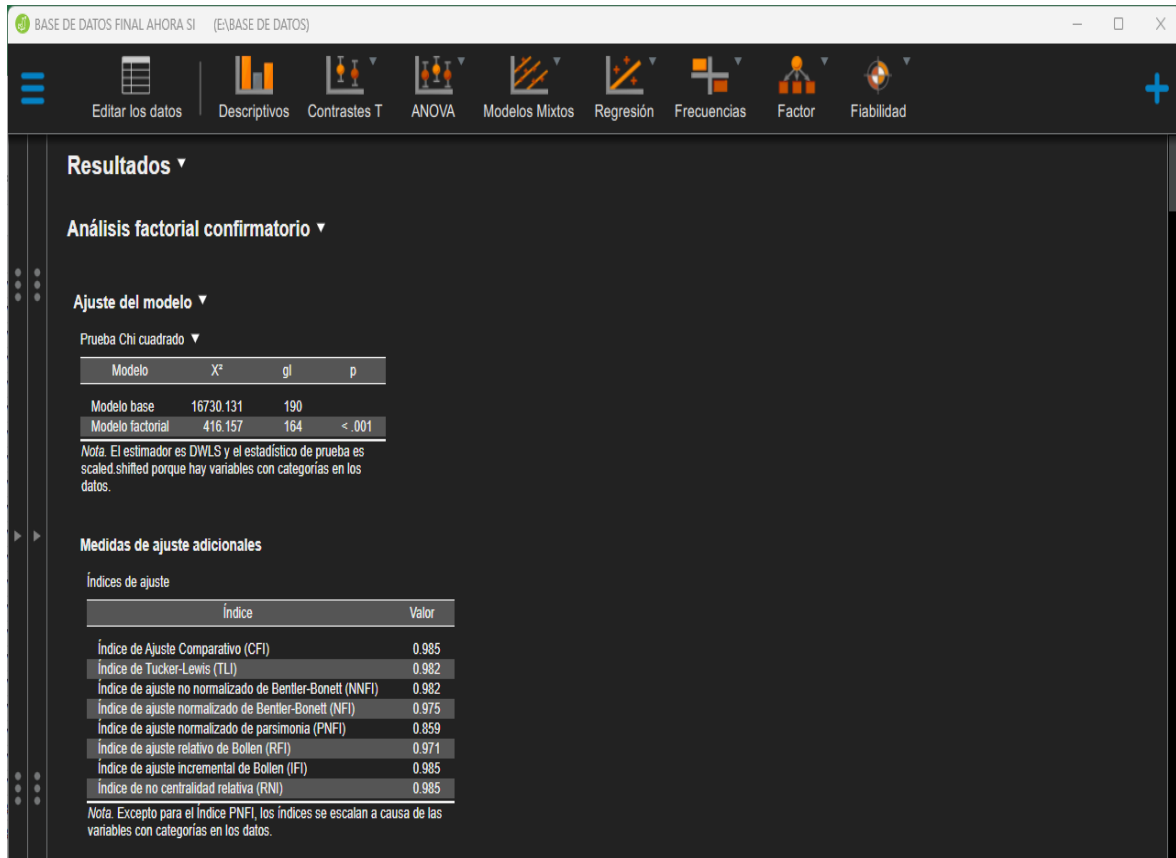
BASE DE DATOS FINAL AHORA SI (E:\BASE DE DATOS)

Editar los datos Descriptivos Contrastes T ANOVA Modelos Mixtos Regresión Frecuencias Factor Fiabilidad

Resultados ▾

Análisis factorial confirmatorio ▾

Ajuste del modelo ▾

Prueba Chi cuadrado ▾

| Modelo | X² | gl | p |
|---|---|---|---|
| Modelo base | 16730.131 | 190 | |
| Modelo factorial | 416.157 | 164 | < .001 |

*Nota.* El estimador es DWLS y el estadístico de prueba es scaled.shifted porque hay variables con categorías en los datos.

Medidas de ajuste adicionales

Índices de ajuste

| Índice | Valor |
|---|---|
| Índice de Ajuste Comparativo (CFI) | 0.985 |
| Índice de Tucker-Lewis (TLI) | 0.982 |
| Índice de ajuste no normalizado de Bentler-Bonett (NNFI) | 0.982 |
| Índice de ajuste normalizado de Bentler-Bonett (NFI) | 0.975 |
| Índice de ajuste normalizado de parsimonia (PNFI) | 0.859 |
| Índice de ajuste relativo de Bollen (RFI) | 0.971 |
| Índice de ajuste incremental de Bollen (IFI) | 0.985 |
| Índice de no centralidad relativa (RNI) | 0.985 |

*Nota.* Excepto para el Índice PNFI, los índices se escalan a causa de las variables con categorías en los datos.